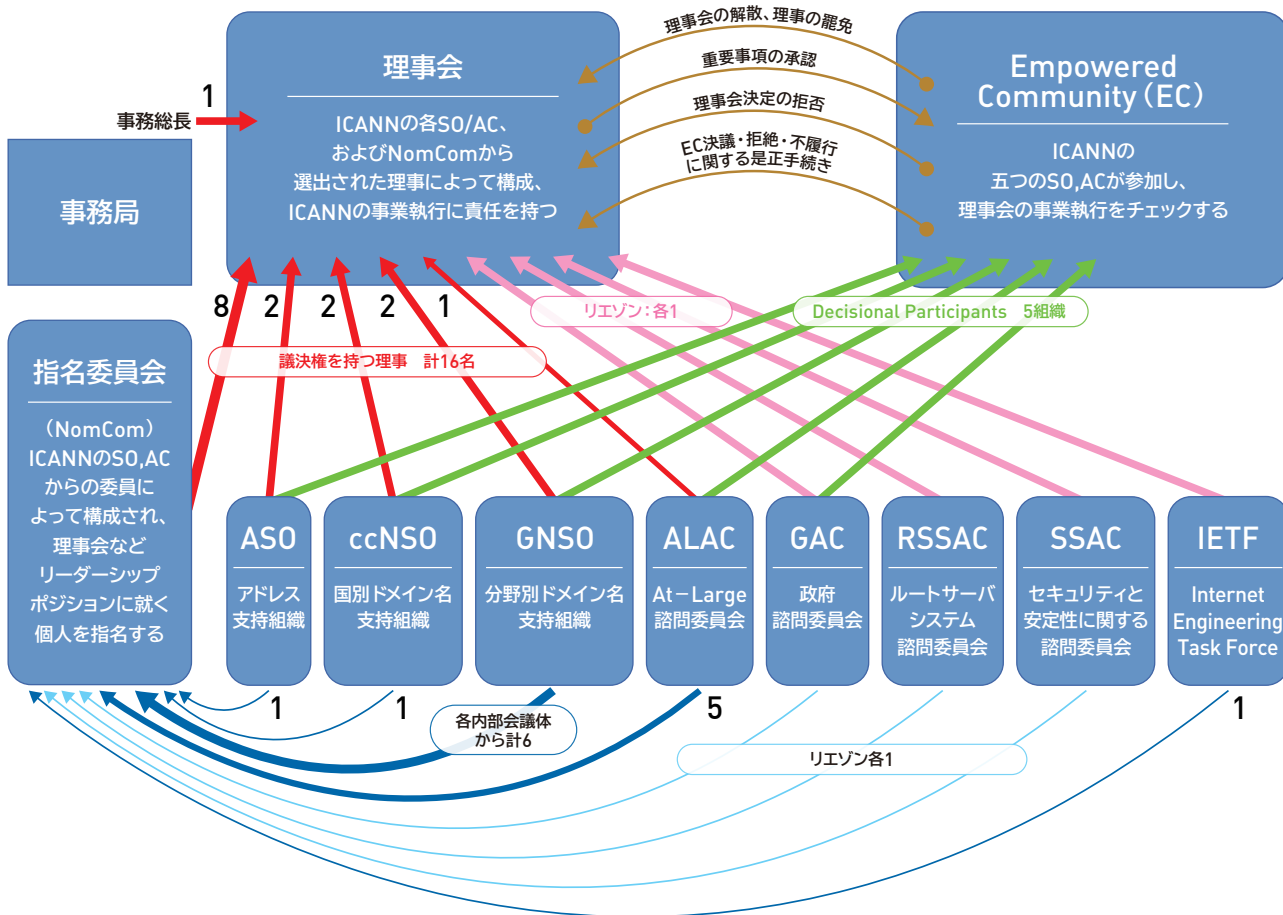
理事会

ICANNの各SO/AC、およびNomComから選出された理事によって構成、ICANNの事業執行に責任を持つ

理事会の解散、理事の罷免

重要事項の承認

理事会決定の拒否

EC決議・拒絶・不履行に関する是正手続き

Empowered Community（EC）

ICANNの五つのSO,ACが参加し、理事会の事業執行をチェックする

1

事務総長

事務局

8 2 2 2 1

リエゾン：各1

Decisional Participants 5組織

議決権を持つ理事 計16名

指名委員会

（NomCom）ICANNのSO,ACからの委員によって構成され、理事会などリーダーシップポジションに就く個人を指名する

ASO

アドレス支持組織

ccNSO

国別ドメイン名支持組織

GNSO

分野別ドメイン名支持組織

ALAC

At－Large諮問委員会

GAC

政府諮問委員会

RSSAC

ルートサーバシステム諮問委員会

SSAC

セキュリティと安定性に関する諮問委員会

IETF

Internet Engineering Task Force

1 1

各内部会議体から計6

5

リエゾン各1

1